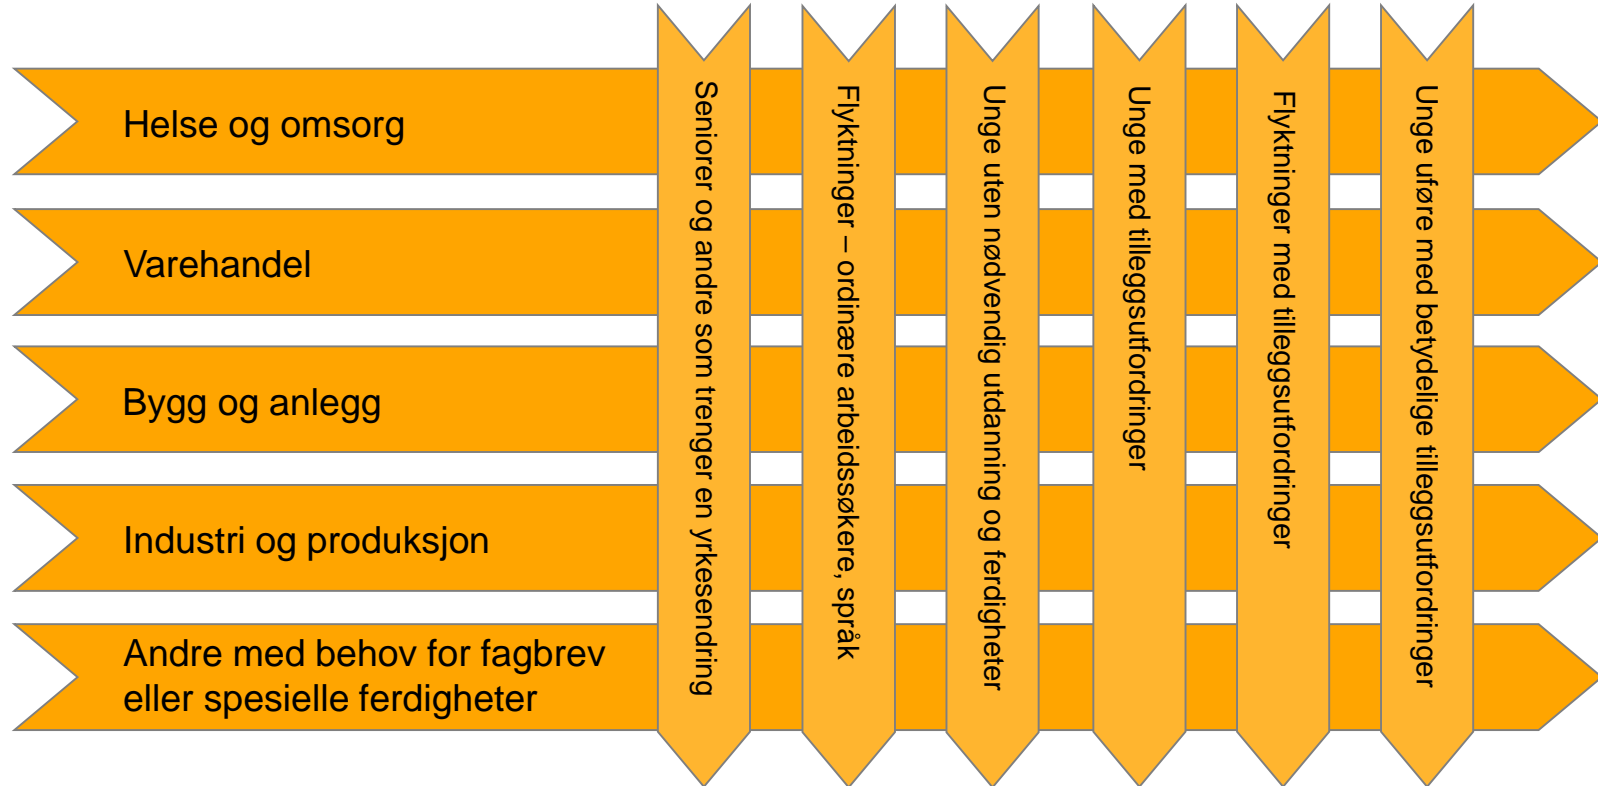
Helse og omsorg

Varehandel

Bygg og anlegg

Industri og produksjon

Andre med behov for fagbrev eller spesielle ferdigheter

Seniorer og andre som trenger en yrkesendring

Flyktninger – ordinære arbeidssøkere, språk

Unge uten nødvendig utdanning og ferdigheter

Unge med tilleggsutfordringer

Flyktninger med tilleggsutfordringer

Unge uføre med betydelige tilleggsutfordringer